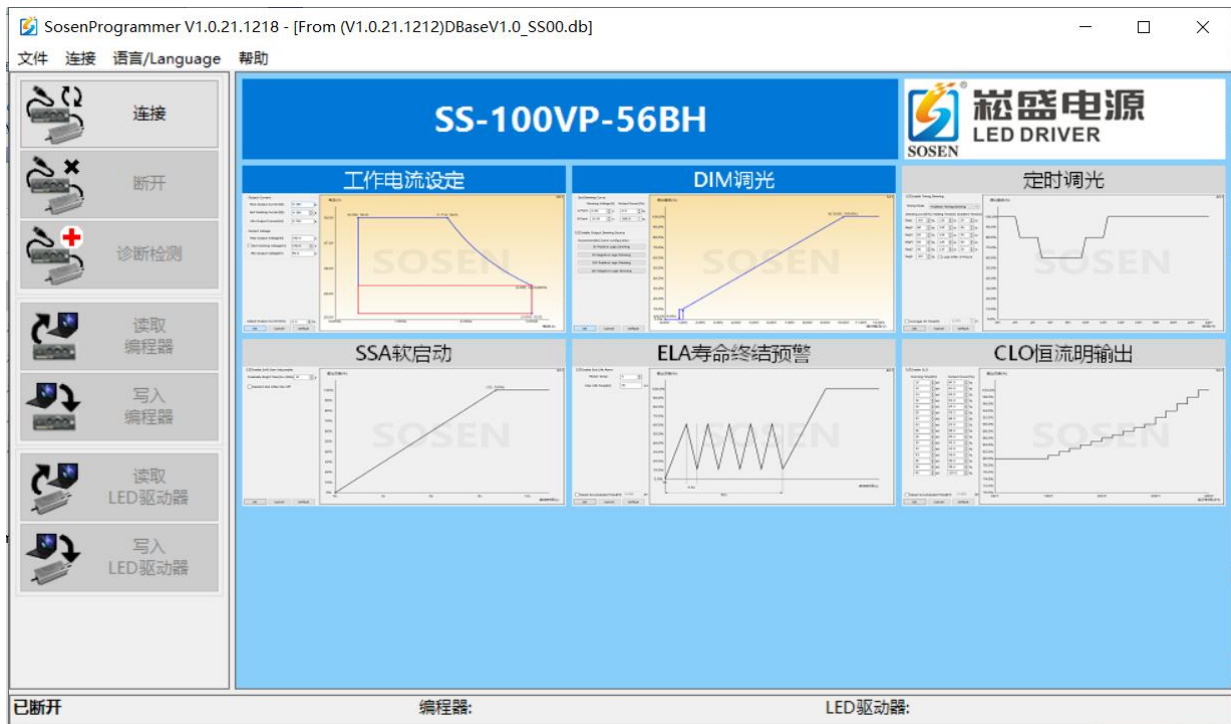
SosenProgrammer V1.0.21.1218 - [From (V1.0.21.1212)DBaseV1.0_SS00.db]

文件 连接 语言/Language 帮助

连接

断开

诊断检测

读取
编程器

写入
编程器

读取
LED驱动器

写入
LED驱动器

SS-100VP-56BH

崧盛电源
LED DRIVER
SOSEN

工作电流设定

DIM调光

定时调光

SSA软启动

ELA寿命终结预警

CLO恒流明输出

SOSEN

已断开

编程器:

LED驱动器: